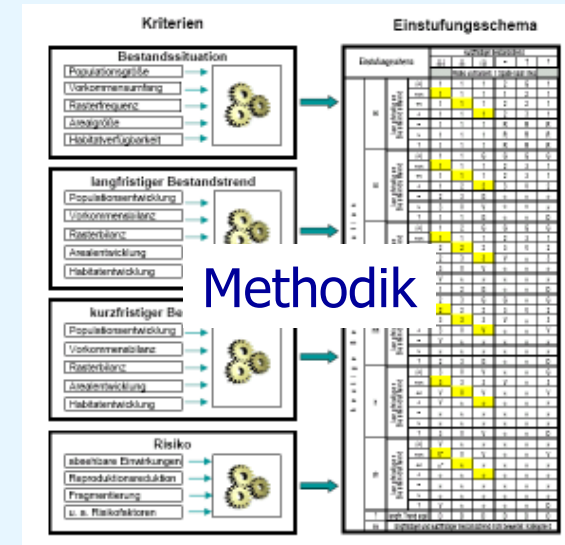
Kriterien

Einstufungsschema

Bestandssituation

Populationsgröße

Vorkommensumfang

Rasterfrequenz

Arealgröße

Habitatverfügbarkeit

langfristiger Bestandstrend

Populationsentwicklung

Vorkommensbilanz

Rasterbilanz

Arealentwicklung

Habitatentwicklung

kurzfristiger Be

Populationsentwicklung

Vorkommensbilanz

Rasterbilanz

Arealentwicklung

Habitatentwicklung

Risiko

absehbare Einwirkungen

Reproduktionsreduktion

Fragmentierung

u. a. Risikofaktoren

Methodik

Einstufungskriterien

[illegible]